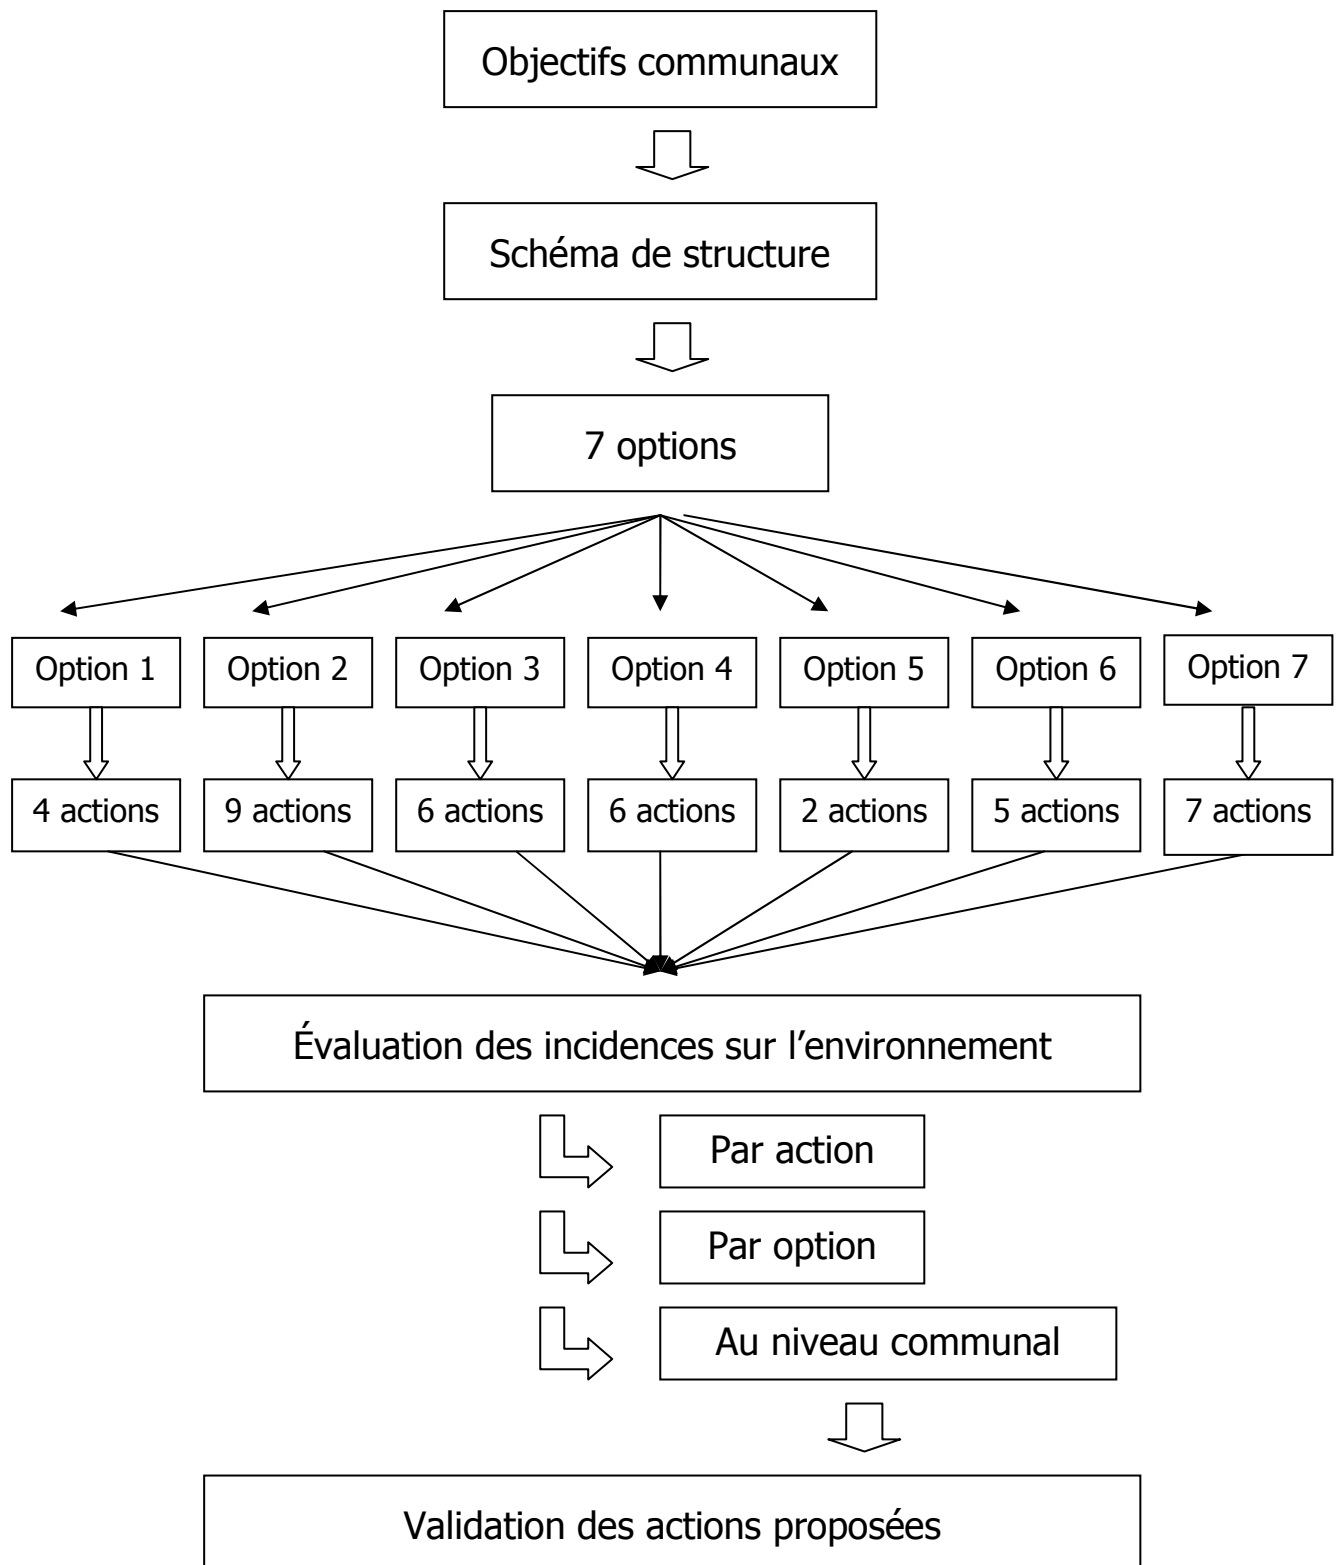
Objectifs communaux

Schéma de structure

7 options

Option 1

Option 2

Option 3

Option 4

Option 5

Option 6

Option 7

4 actions

9 actions

6 actions

6 actions

2 actions

5 actions

7 actions

Évaluation des incidences sur l’environnement

Par action

Par option

Au niveau communal

Validation des actions proposées